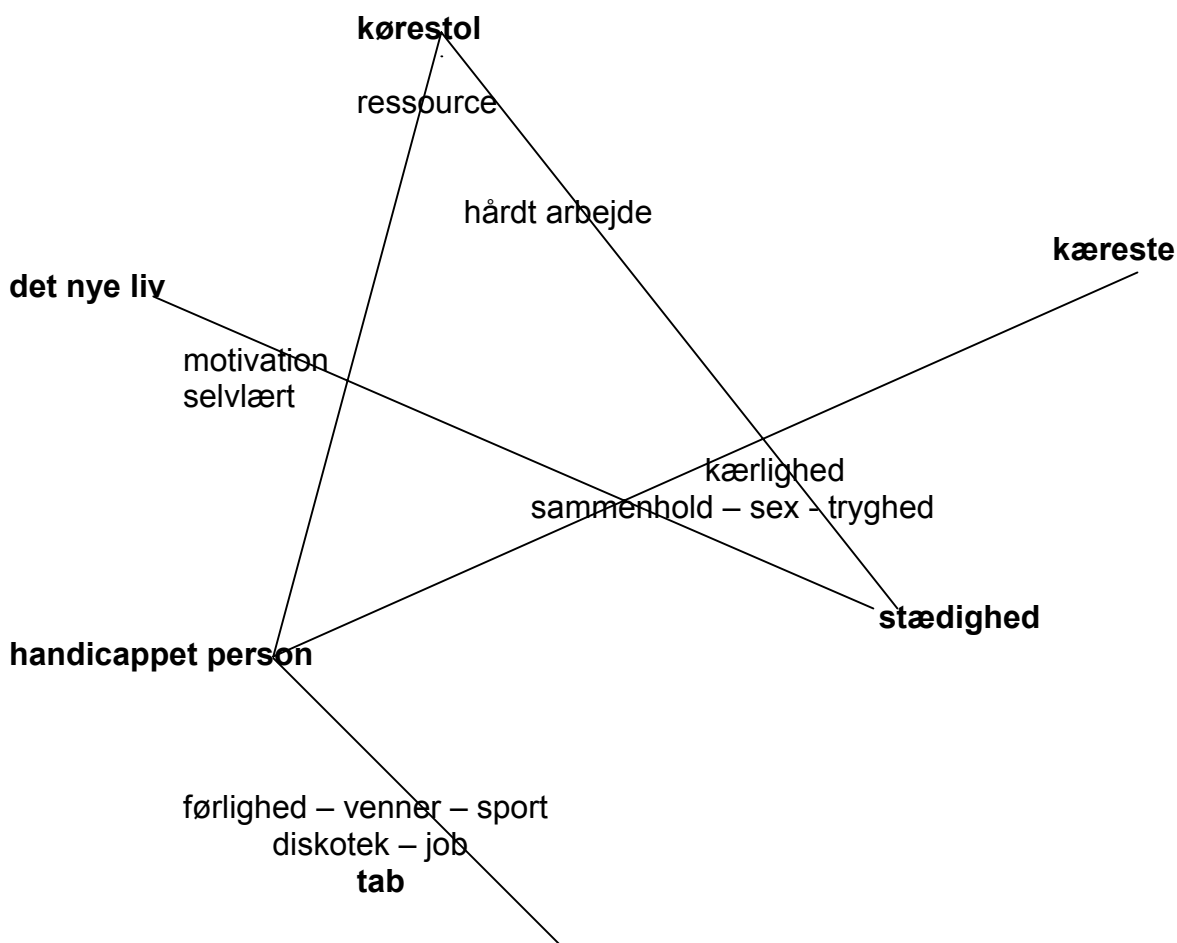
**kørestol**

ressource

hårdt arbejde

**kæreste**

**det nye liv**

motivation
selvlært

kærlighed
sammenhold – sex - tryghed

**stædighed**

**handicappet person**

førlighed – venner – sport
diskotek – job
**tab**